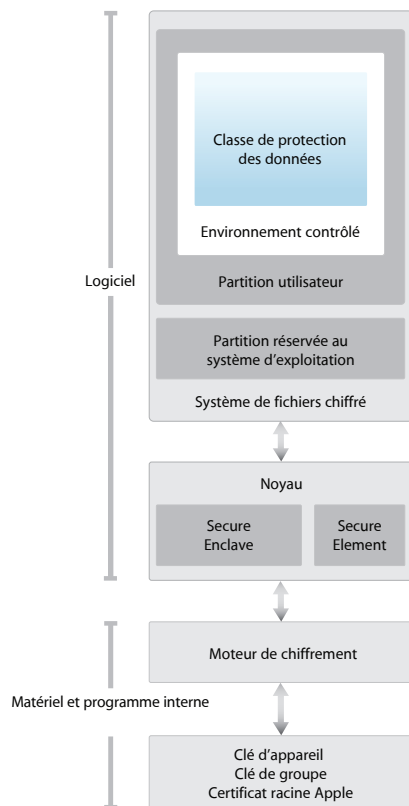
Logiciel

Classe de protection des données

Environnement contrôlé

Partition utilisateur

Partition réservée au système d’exploitation

Système de fichiers chiffré

Noyau

Secure Enclave

Secure Element

Matériel et programme interne

Moteur de chiffrement

Clé d’appareil
Clé de groupe
Certificat racine Apple